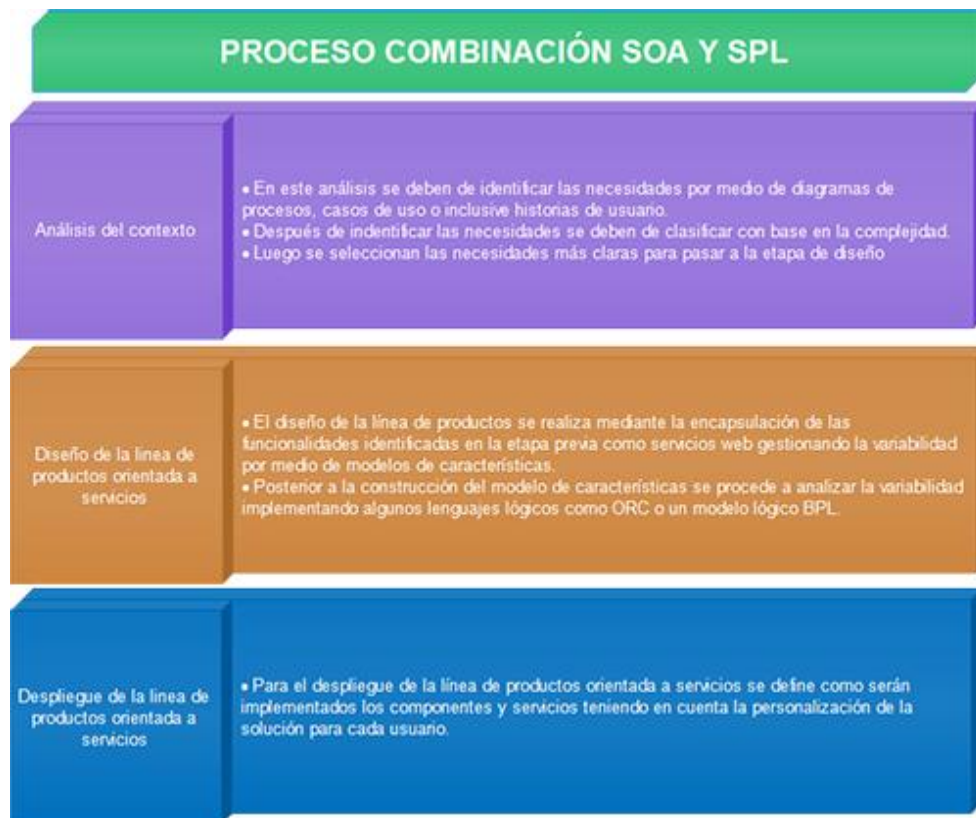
PROCESO COMBINACIÓN SOA Y SPL

Análisis del contexto

• En este análisis se deben de identificar las necesidades por medio de diagramas de procesos, casos de uso o inclusive historias de usuario.
• Después de indentificar las necesidades se deben de clasificar con base en la complejidad.
• Luego se seleccionan las necesidades más claras para pasar a la etapa de diseño

Diseño de la linea de productos orientada a servicios

• El diseño de la línea de productos se realiza mediante la encapsulación de las funcionalidades identificadas en la etapa previa como servicios web gestionando la variabilidad por medio de modelos de características.
• Posterior a la construcción del modelo de características se procede a analizar la variabilidad implementando algunos lenguajes lógicos como ORC o un modelo lógico BPL.

Despliegue de la linea de productos orientada a servicios

• Para el despliegue de la línea de productos orientada a servicios se define como serán implementados los componentes y servicios teniendo en cuenta la personalización de la solución para cada usuario.